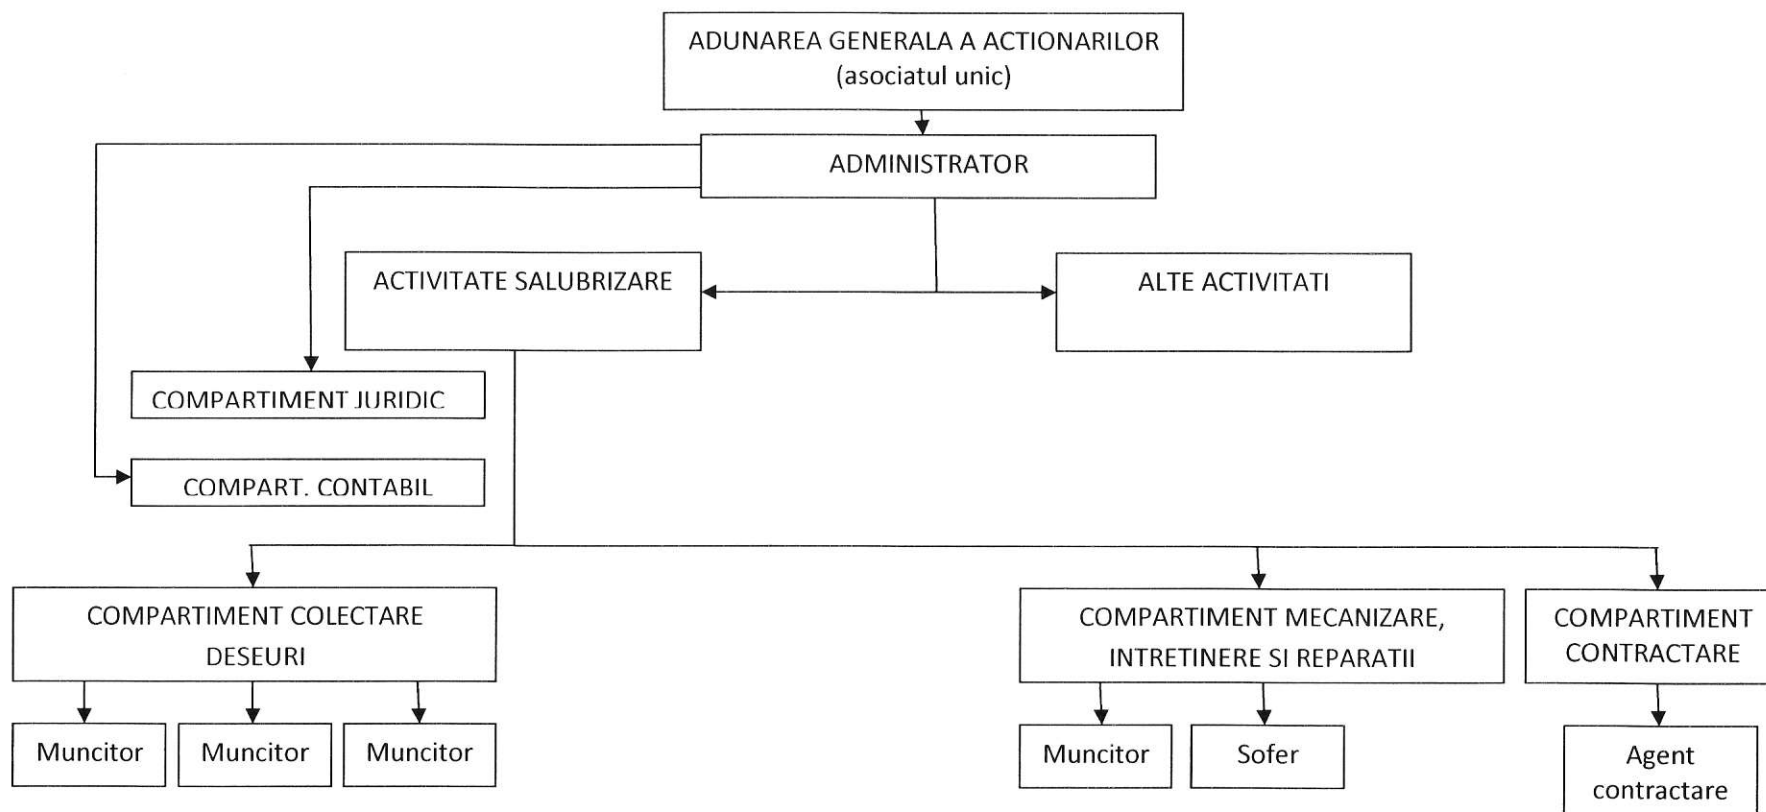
ADUNAREA GENERALA A ACTIONARILOR
(asociatul unic)

ADMINISTRATOR

ACTIVITATE SALUBRIZARE

ALTE ACTIVITATI

COMPARTIMENT JURIDIC

COMPART. CONTABIL

COMPARTIMENT COLECTARE DESEURI

COMPARTIMENT MECANIZARE, INTRETINERE SI REPARATII

COMPARTIMENT CONTRACTARE

Muncitor

Muncitor

Muncitor

Muncitor

Sofer

Agent contractare